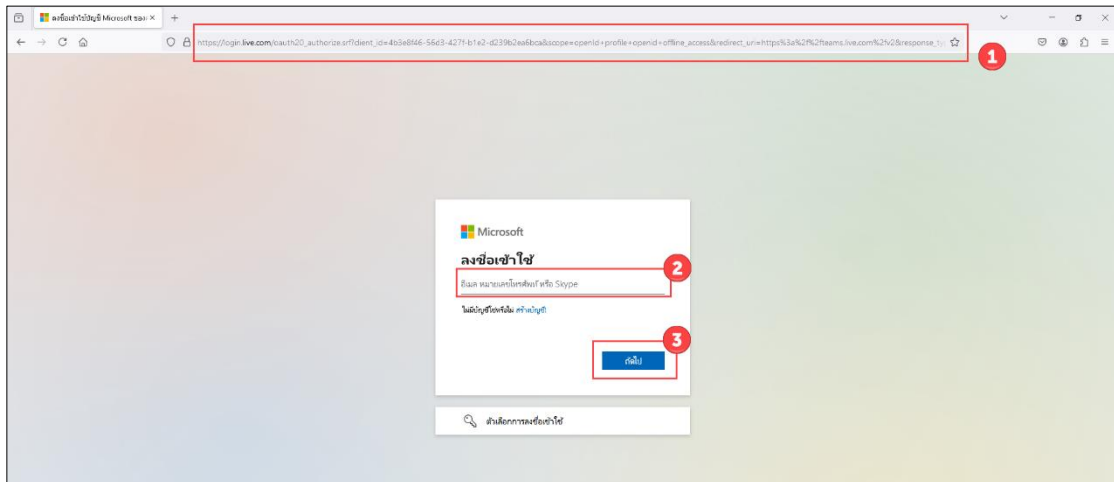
ลงชื่อเข้าใช้บัญชี Microsoft ของ ×

https://login.live.com/oauth20_authorize.srf?client_id=4b3e8f46-56d3-427f-b1e2-d239b2ea6bca&scope=openid+profile+openid+offline_access&redirect_uri=https%3a%2f%2fteams.live.com%2fv2&response_ty

1

Microsoft

ลงชื่อเข้าใช้

อีเมล หมายเลขโทรศัพท์ หรือ Skype

2

ไม่มีบัญชีใช่หรือไม่ สร้างบัญชี!

3

ถัดไป

ตัวเลือกการลงชื่อเข้าใช้